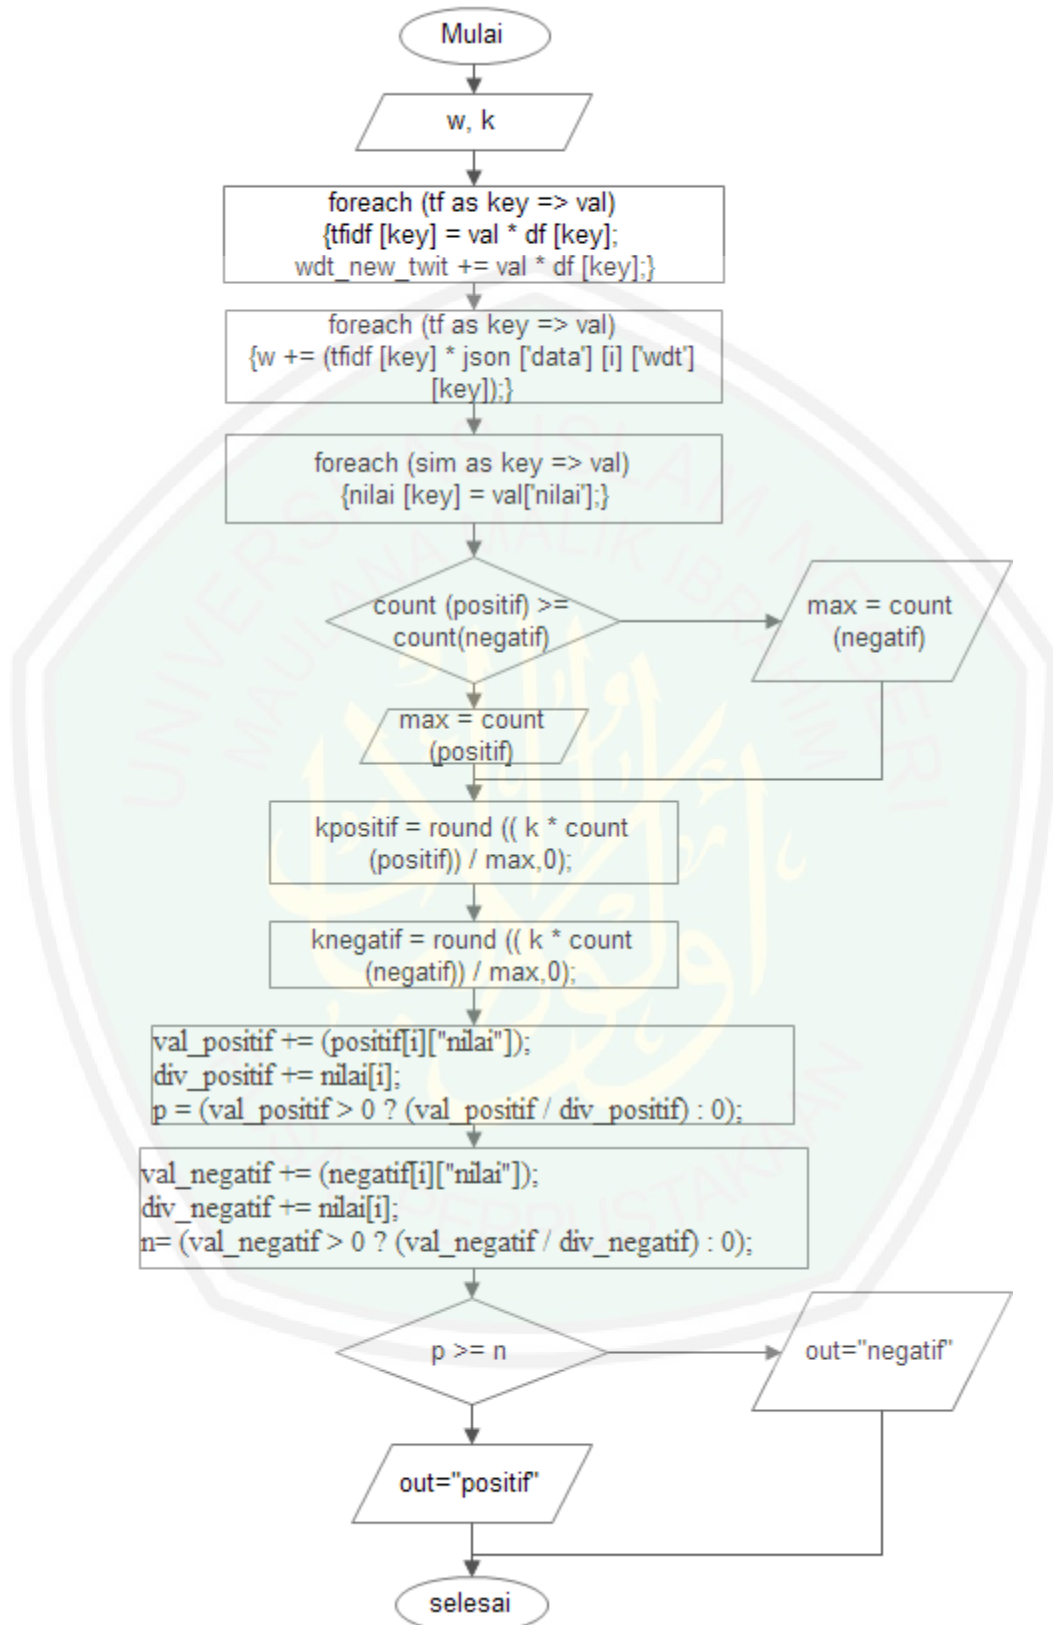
Mulai

w, k

foreach (tf as key => val)
{tfidf [key] = val * df [key];
wdt_new_twit += val * df [key];}

foreach (tf as key => val)
{w += (tfidf [key] * json ['data'] [i] ['wdt'] [key]);}

foreach (sim as key => val)
{nilai [key] = val['nilai'];}

count (positif) >= count(negatif)

max = count (negatif)

max = count (positif)

kpositif = round (( k * count (positif)) / max,0);

knegatif = round (( k * count (negatif)) / max,0);

val_positif += (positif[i]["nilai"]);
div_positif += nilai[i];
p = (val_positif > 0 ? (val_positif / div_positif) : 0);

val_negatif += (negatif[i]["nilai"]);
div_negatif += nilai[i];
n= (val_negatif > 0 ? (val_negatif / div_negatif) : 0);

p >= n

out="negatif"

out="positif"

selesai